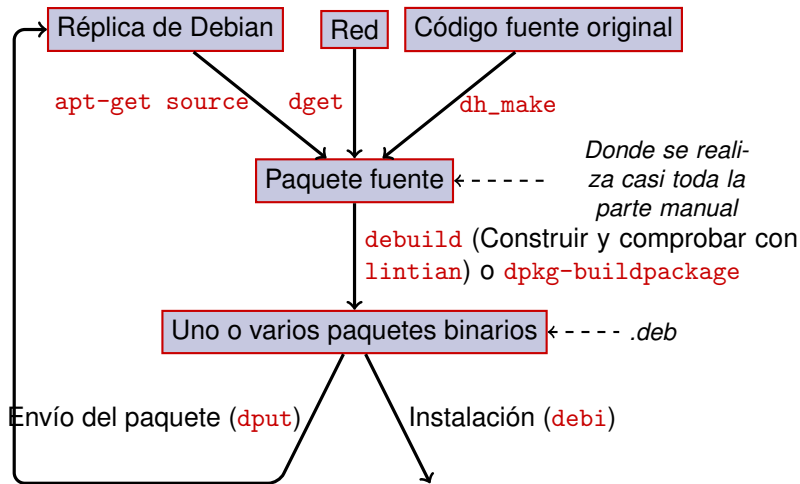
Réplica de Debian

Red

Código fuente original

apt-get source

dget

dh_make

Paquete fuente

Donde se realiza casi toda la parte manual

debuild (Construir y comprobar con lintian) o dpkg-buildpackage

Uno o varios paquetes binarios

.deb

Envío del paquete (dput)

Instalación (debi)